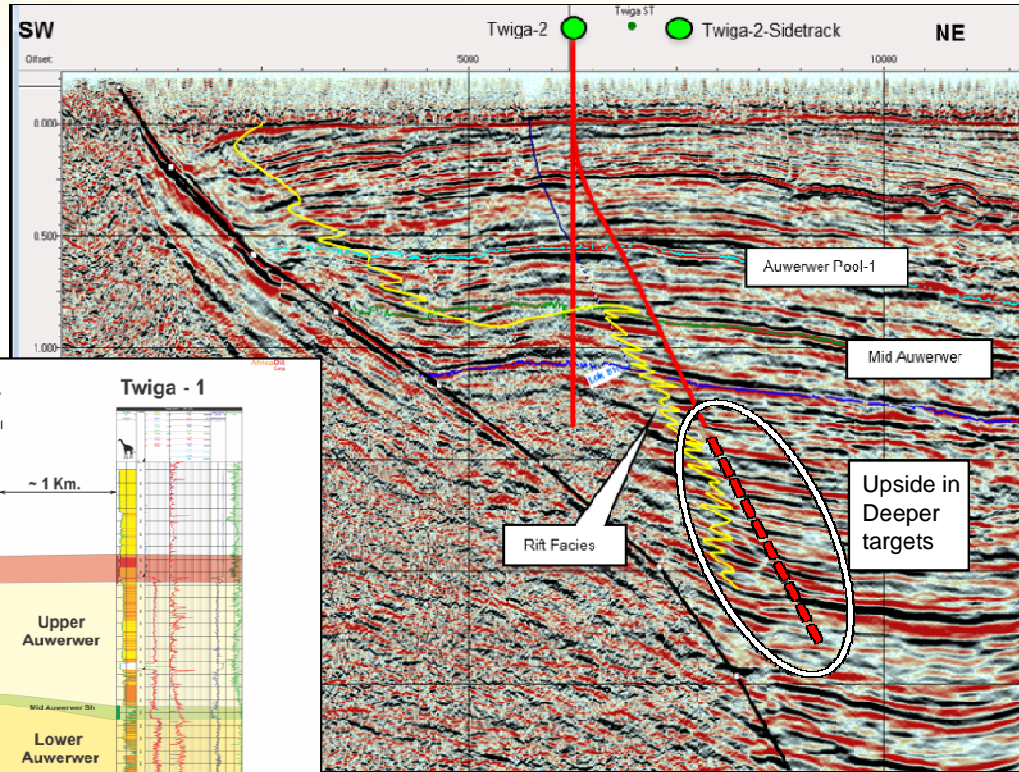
SW

Twiga-2

Twiga ST

Twiga-2-Sidetrack

NE

Offset:

5000

10000

0.000

0.500

1.000

Auwerwer Pool-1

Mid Auwerwer

Upside in Deeper targets

Rift Facies

AfricaOil Corp

Twiga - 1

~ 1 Km.

Upper Auwerwer

Mid Auwerwer Sh

Lower Auwerwer